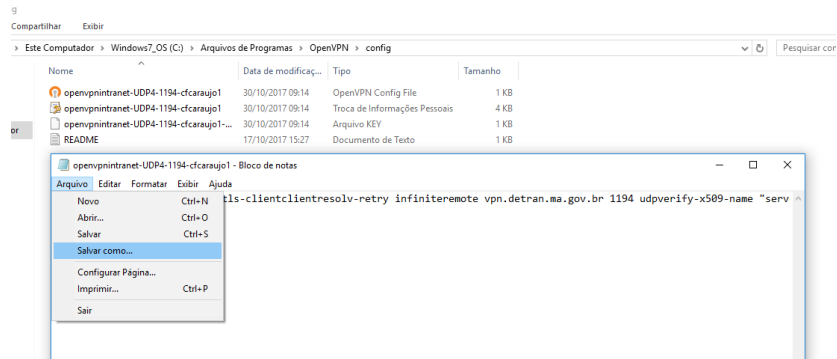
g

Compartilhar Exibir

› Este Computador › Windows7_OS (C:) › Arquivos de Programas › OpenVPN › config

Pesquisar con

| Nome | Data de modificaç... | Tipo | Tamanho |
|---|---|---|---|
| openvpnintranet-UDP4-1194-cfcaraujo1 | 30/10/2017 09:14 | OpenVPN Config File | 1 KB |
| openvpnintranet-UDP4-1194-cfcaraujo1 | 30/10/2017 09:14 | Troca de Informações Pessoais | 4 KB |
| openvpnintranet-UDP4-1194-cfcaraujo1-... | 30/10/2017 09:14 | Arquivo KEY | 1 KB |
| README | 17/10/2017 15:27 | Documento de Texto | 1 KB |

or

openvpnintranet-UDP4-1194-cfcaraujo1 - Bloco de notas

Arquivo Editar Formatar Exibir Ajuda

Novo Ctrl+N
Abrir... Ctrl+O
Salvar Ctrl+S
Salvar como...
Configurar Página...
Imprimir... Ctrl+P
Sair

tls-clientclientresolv-retry infiniteremote vpn.detran.ma.gov.br 1194 udpverify-x509-name "serv